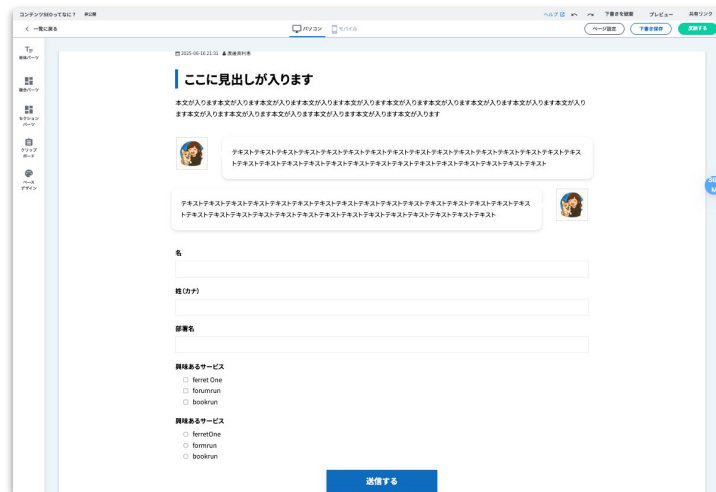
コンテンツSEOってなに？ 非公開

ヘルプ 下書きを破棄 プレビュー 共有リンク

< 一覧に戻る

パソコン モバイル

ページ設定 下書き保存 更新する

T 単体パーツ

複合パーツ

セクションパーツ

クリップボード

ベースデザイン

2025-06-16 21:31 高速商利券

ここに見出しが入ります

本文が入ります本文が入ります本文が入ります本文が入ります本文が入ります本文が入ります本文が入ります本文が入ります本文が入ります本文が入ります本文が入ります本文が入ります本文が入ります本文が入ります

テキストテキストテキストテキストテキストテキストテキストテキストテキストテキストテキストテキストテキストテキストテキストテキストテキストテキストテキストテキストテキストテキストテキストテキストテキストテキストテキストテキストテキスト

テキストテキストテキストテキストテキストテキストテキストテキストテキストテキストテキストテキストテキストテキストテキストテキストテキストテキストテキストテキストテキストテキストテキストテキストテキストテキストテキストテキストテキスト

名

姓(カナ)

部署名

興味あるサービス
ferret One
forumrun
bookrun

興味あるサービス
ferretOne
formrun
bookrun

送信する